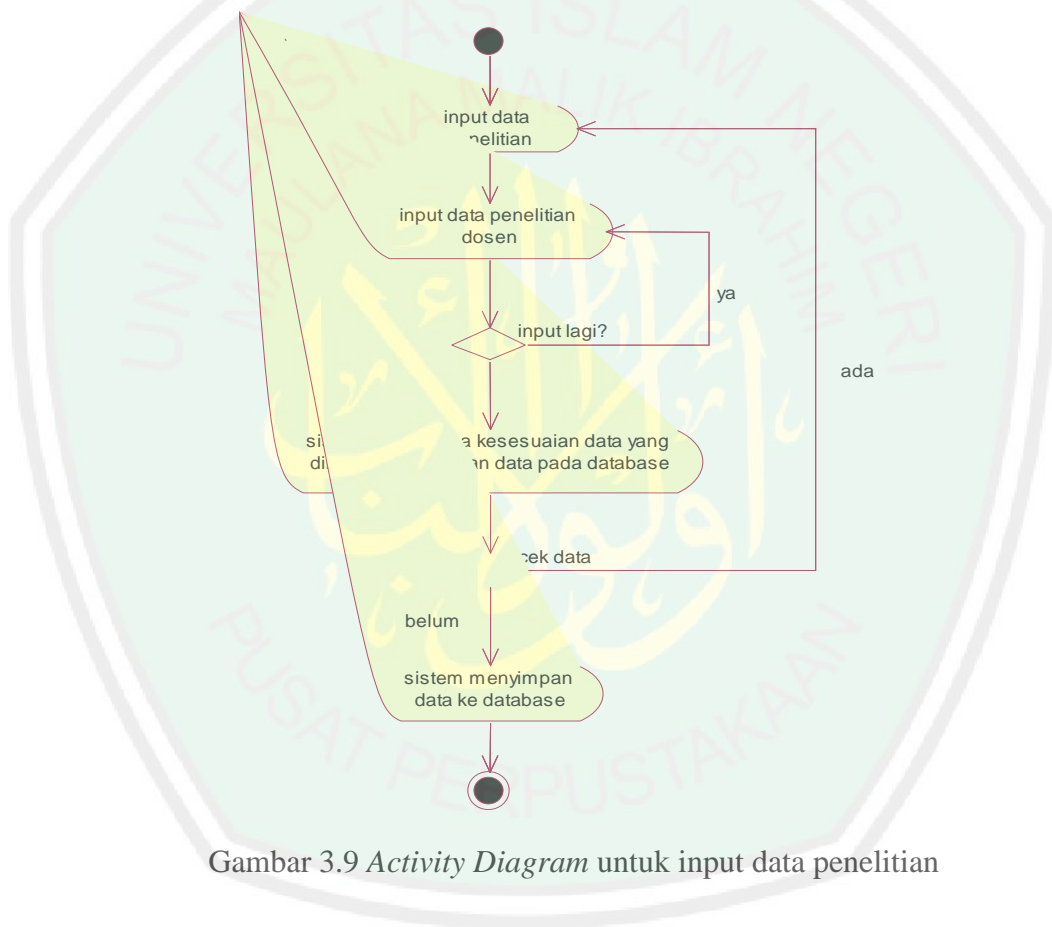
input data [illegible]nelitian

input data penelitian dosen

ya

input lagi?

ada

si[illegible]a kesesuaian data yang di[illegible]an data pada database

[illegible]cek data

belum

sistem menyimpan data ke database

Gambar 3.9 *Activity Diagram* untuk input data penelitian

UNIVERSITAS ISLAM NEGERI MAULANA MALIK IBRAHIM

PUSAT PERPUSTAKAAN